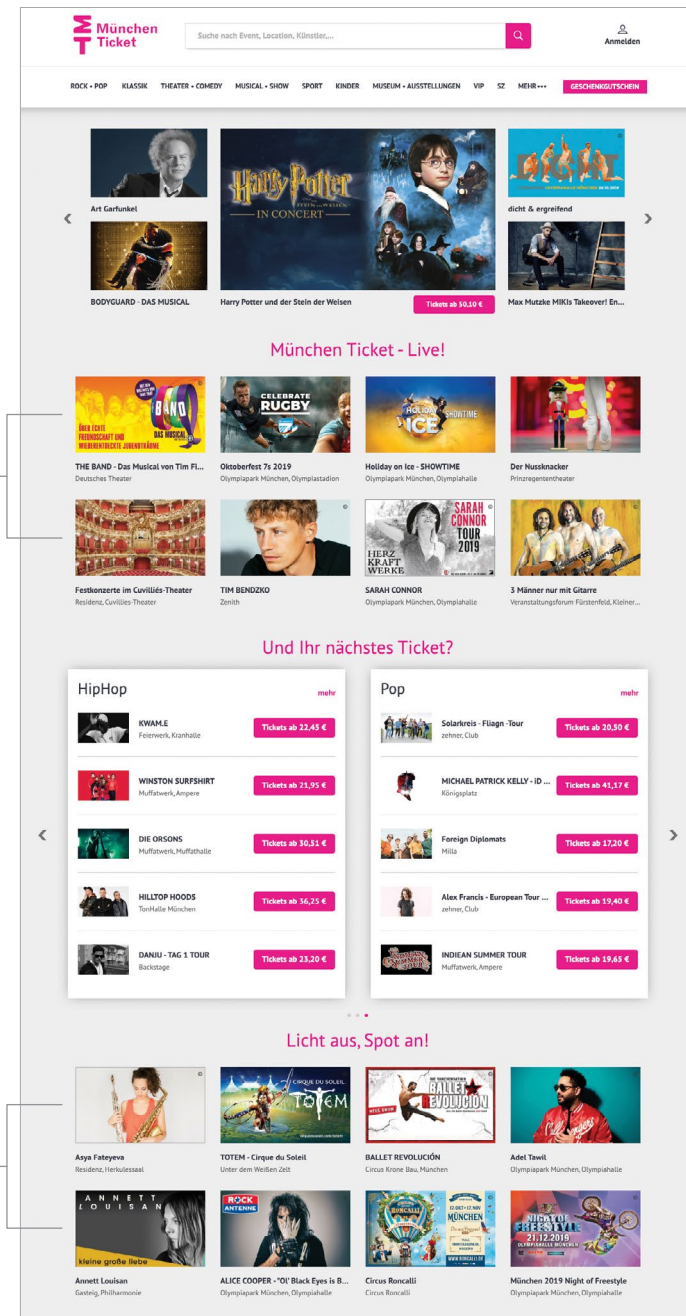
München Ticket

Suche nach Event, Location, Künstler,...

Anmelden

ROCK • POP KLASSIK THEATER • COMEDY MUSICAL • SHOW SPORT KINDER MUSEUM • AUSSTELLUNGEN VIP SZ MEHR ••• GESCHENKGUTSCHEIN

Art Garfunkel

Harry Potter IN CONCERT

dicht & ergreifend

BODYGUARD - DAS MUSICAL

Harry Potter und der Stein der Weisen

Tickets ab 50,10 €

Max Mutzke MIKIs Takeover! En...

München Ticket - Live!

THE BAND - Das Musical von Tim Fi...
Deutsches Theater

Oktoberfest 7s 2019
Olympiapark München, Olympiastadion

Holiday on Ice - SHOWTIME
Olympiapark München, Olympiahalle

Der Nussknacker
Prinzregententheater

Festkonzerte im Cuvilliés-Theater
Residenz, Cuvilliés-Theater

TIM BENDZKO
Zenith

SARAH CONNOR
Olympiapark München, Olympiahalle

3 Männer nur mit Gitarre
Veranstaltungsforum Fürstenfeld, Kleiner...

Und Ihr nächstes Ticket?

HipHop
mehr

KWAM.E
Feierwerk, Kranhalle
Tickets ab 22,45 €

WINSTON SURFSHIRT
Muffatwerk, Ampere
Tickets ab 21,95 €

DIE ORSONS
Muffatwerk, Muffathalle
Tickets ab 30,51 €

HILLTOP HOODS
TonHalle München
Tickets ab 36,25 €

DANJU - TAG 1 TOUR
Backstage
Tickets ab 23,20 €

Pop
mehr

Solarkreis - Fliagn -Tour
zehner, Club
Tickets ab 20,50 €

MICHAEL PATRICK KELLY - iD ...
Königsplatz
Tickets ab 41,17 €

Foreign Diplomats
Milla
Tickets ab 17,20 €

Alex Francis - European Tour ...
zehner, Club
Tickets ab 19,40 €

INDIEAN SUMMER TOUR
Muffatwerk, Ampere
Tickets ab 19,65 €

Licht aus, Spot an!

Asya Fateyeva
Residenz, Herkulessaal

TOTEM - Cirque du Soleil
Unter dem Weißen Zelt

BALLET REVOLUCIÓN
Circus Krone Bau, München

Adel Tawil
Olympiapark München, Olympiahalle

Annett Louisan
Gasteig, Philharmonie

ALICE COOPER - "Ol' Black Eyes is B...
Olympiapark München, Olympiahalle

Circus Roncalli
Circus Roncalli

München 2019 Night of Freestyle
Olympiapark München, Olympiahalle